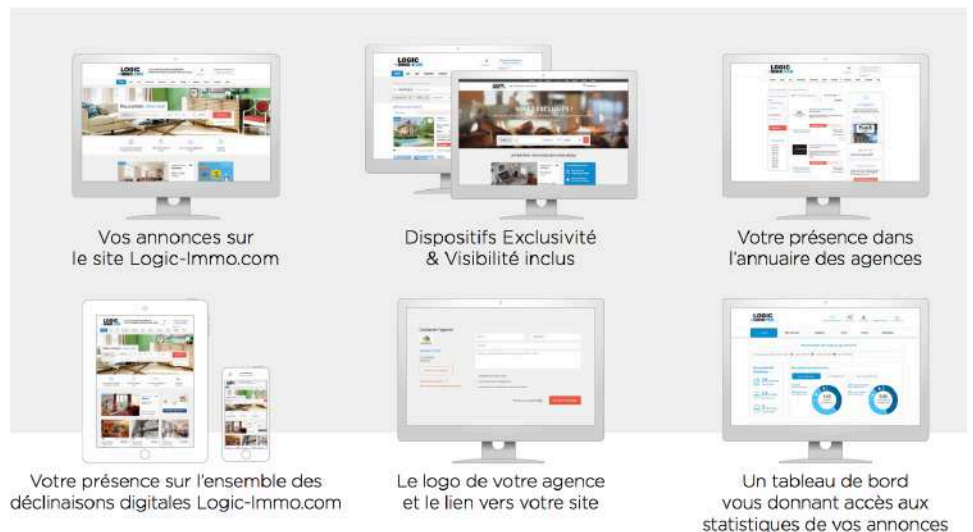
Vos annonces sur le site Logic-Immo.com

Dispositifs Exclusivité & Visibilité inclus

Votre présence dans l'annuaire des agences

Votre présence sur l'ensemble des déclinaisons digitales Logic-Immo.com

Le logo de votre agence et le lien vers votre site

Un tableau de bord vous donnant accès aux statistiques de vos annonces